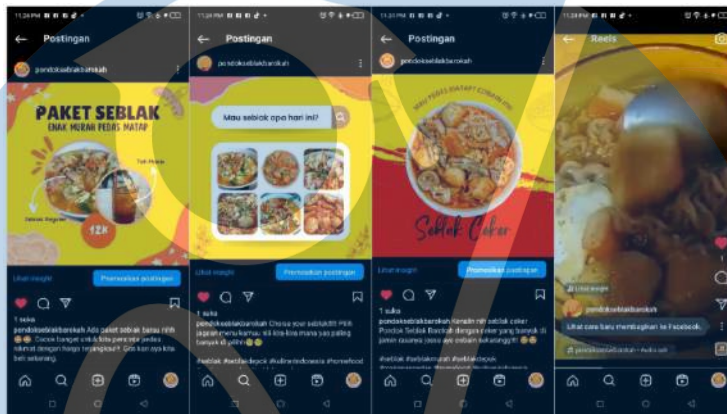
11:26 PM
Postingan
pondokseblakbarokah
PAKET SEBLAK
ENAK MURAH PEDAS MATAP
Teh Manis
Seblak Original
12K
Lihat insight
Promosikan postingan
1 suka
pondokseblakbarokah Ada paket seblak baru nih. Cocok banget untuk kalia para rakyat jelata. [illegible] Cus kan aja kita beli sekarang.

11:26 PM
Postingan
pondokseblakbarokah
Mau seblak apa hari ini?
Lihat insight
Promosikan postingan
1 suka
pondokseblakbarokah Choose your seblak!!! Pilih jajanan menu kamu. Yuk kita-kira mana yang paling banyak di pilih!
#seblak #seblakdepok #kulinerindonesia #homefood

11:30 PM
Postingan
pondokseblakbarokah
Seblak Ceker
Lihat insight
Promosikan postingan
1 suka
pondokseblakbarokah Kenalin nih seblak ceker Pondok Seblak Barokah dengan ceker yang banyak di jamin rasanya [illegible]
#seblak #seblakceker #seblakdepok

11:26 PM
Reels
Lihat insight
pondokseblakbarokah
Lihat cara baru membagikan ke Facebook.
pondokseblakbarokah · Audio asli